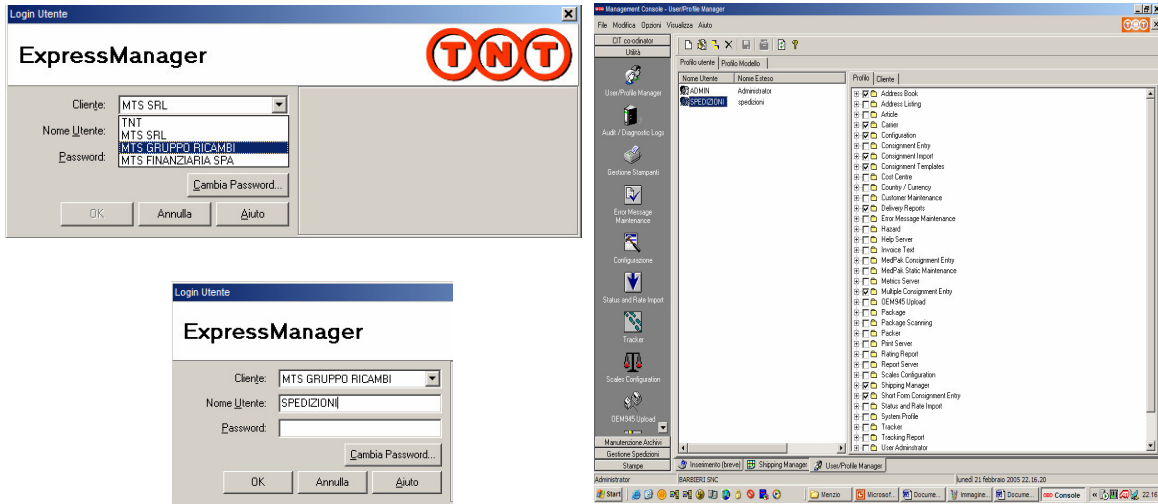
Login Utente

ExpressManager

TNT

Cliente: MTS SRL

Nome Utente:

Password:

TNT
MTS SRL
MTS GRUPPO RICAMBI
MTS FINANZIARIA SPA

Cambia Password...

OK
Annulla
Aiuto

Login Utente

ExpressManager

Cliente: MTS GRUPPO RICAMBI

Nome Utente: SPEDIZIONI

Password:

Cambia Password...

OK
Annulla
Aiuto

Management Console - User/Profile Manager

File Modifica Opzioni Visualizza Aiuto

TNT

CIT co-ordinator
Utilità

User/Profile Manager
Audit / Diagnostic Logs
Gestione Stampanti
Error Message Maintenance
Configurazione
Status and Rate Import
Tracker
Scales Configuration
OEM945 Upload

Manutenzione Archivi
Gestione Spedizioni
Stampe

Profilo utente | Profilo Modello

| Nome Utente | Nome Esteso |
|---|---|
| ADMIN | Administrator |
| SPEDIZIONI | spedizioni |

Profilo | Cliente

Address Book
Address Listing
Article
Carrier
Configuration
Consignment Entry
Consignment Import
Consignment Templates
Cost Centre
Country / Currency
Customer Maintenance
Delivery Reports
Error Message Maintenance
Hazard
Help Server
Invoice Text
MedPak Consignment Entry
MedPak Static Maintenance
Metrics Server
Multiple Consignment Entry
OEM945 Upload
Package
Package Scanning
Packer
Print Server
Rating Report
Report Server
Scales Configuration
Shipping Manager
Short Form Consignment Entry
Status and Rate Import
System Profile
Tracker
Tracking Report
User Administrator

Inserimento (breve) | Shipping Manager | User/Profile Manager

Administrator | BARBIERI SNC | lunedì 21 febbraio 2005 22.16.20

Start | Menzio | Microsof... | Docume... | Immagine... | Docume... | Console | 22.16